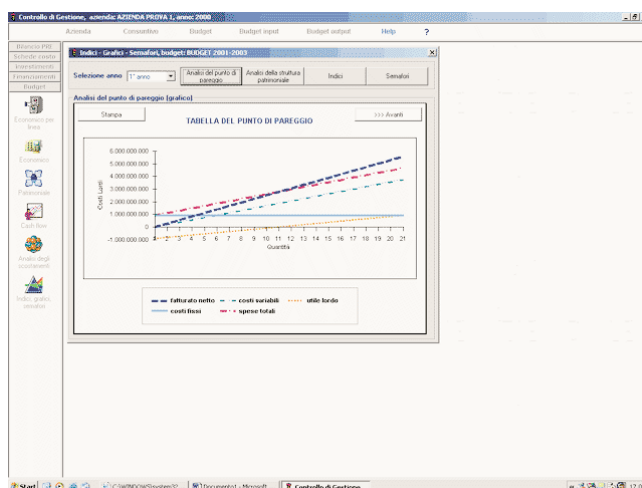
Controllo di Gestione, azienda: AZIENDA PROVA 1, anno: 2008

Azienda Consuntivo Budget Budget input Budget output Help ?

Bilancio PRE
Schede costo
Investimenti
Finanziamento
Budget

Economico per linea

Economico

Patrimoniale

Cash flow

Analisi degli scostamenti

Indici, grafici, semafori

Indici - Grafici - Semafori, budget: BUDGET 2001-2003

Selezione anno 1° anno

Analisi del punto di pareggio

Analisi della struttura patrimoniale

Indici

Semafori

Analisi del punto di pareggio (grafico)

Stampa

TABELLA DEL PUNTO DI PAREGGIO

>>> Avanti

6.000.000.000
5.000.000.000
4.000.000.000
3.000.000.000
2.000.000.000
1.000.000.000
0
-1.000.000.000

Costi / ricavi

1 2 3 4 5 6 7 8 9 10 11 12 13 14 15 16 17 18 19 20 21

Quantità

fatturato netto
costi variabili
utile lordo
costi fissi
spese totali

Start

C:\WINDOWS\System32\...

Documento1 - Microsoft ...

Controllo di Gestione

17.0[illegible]